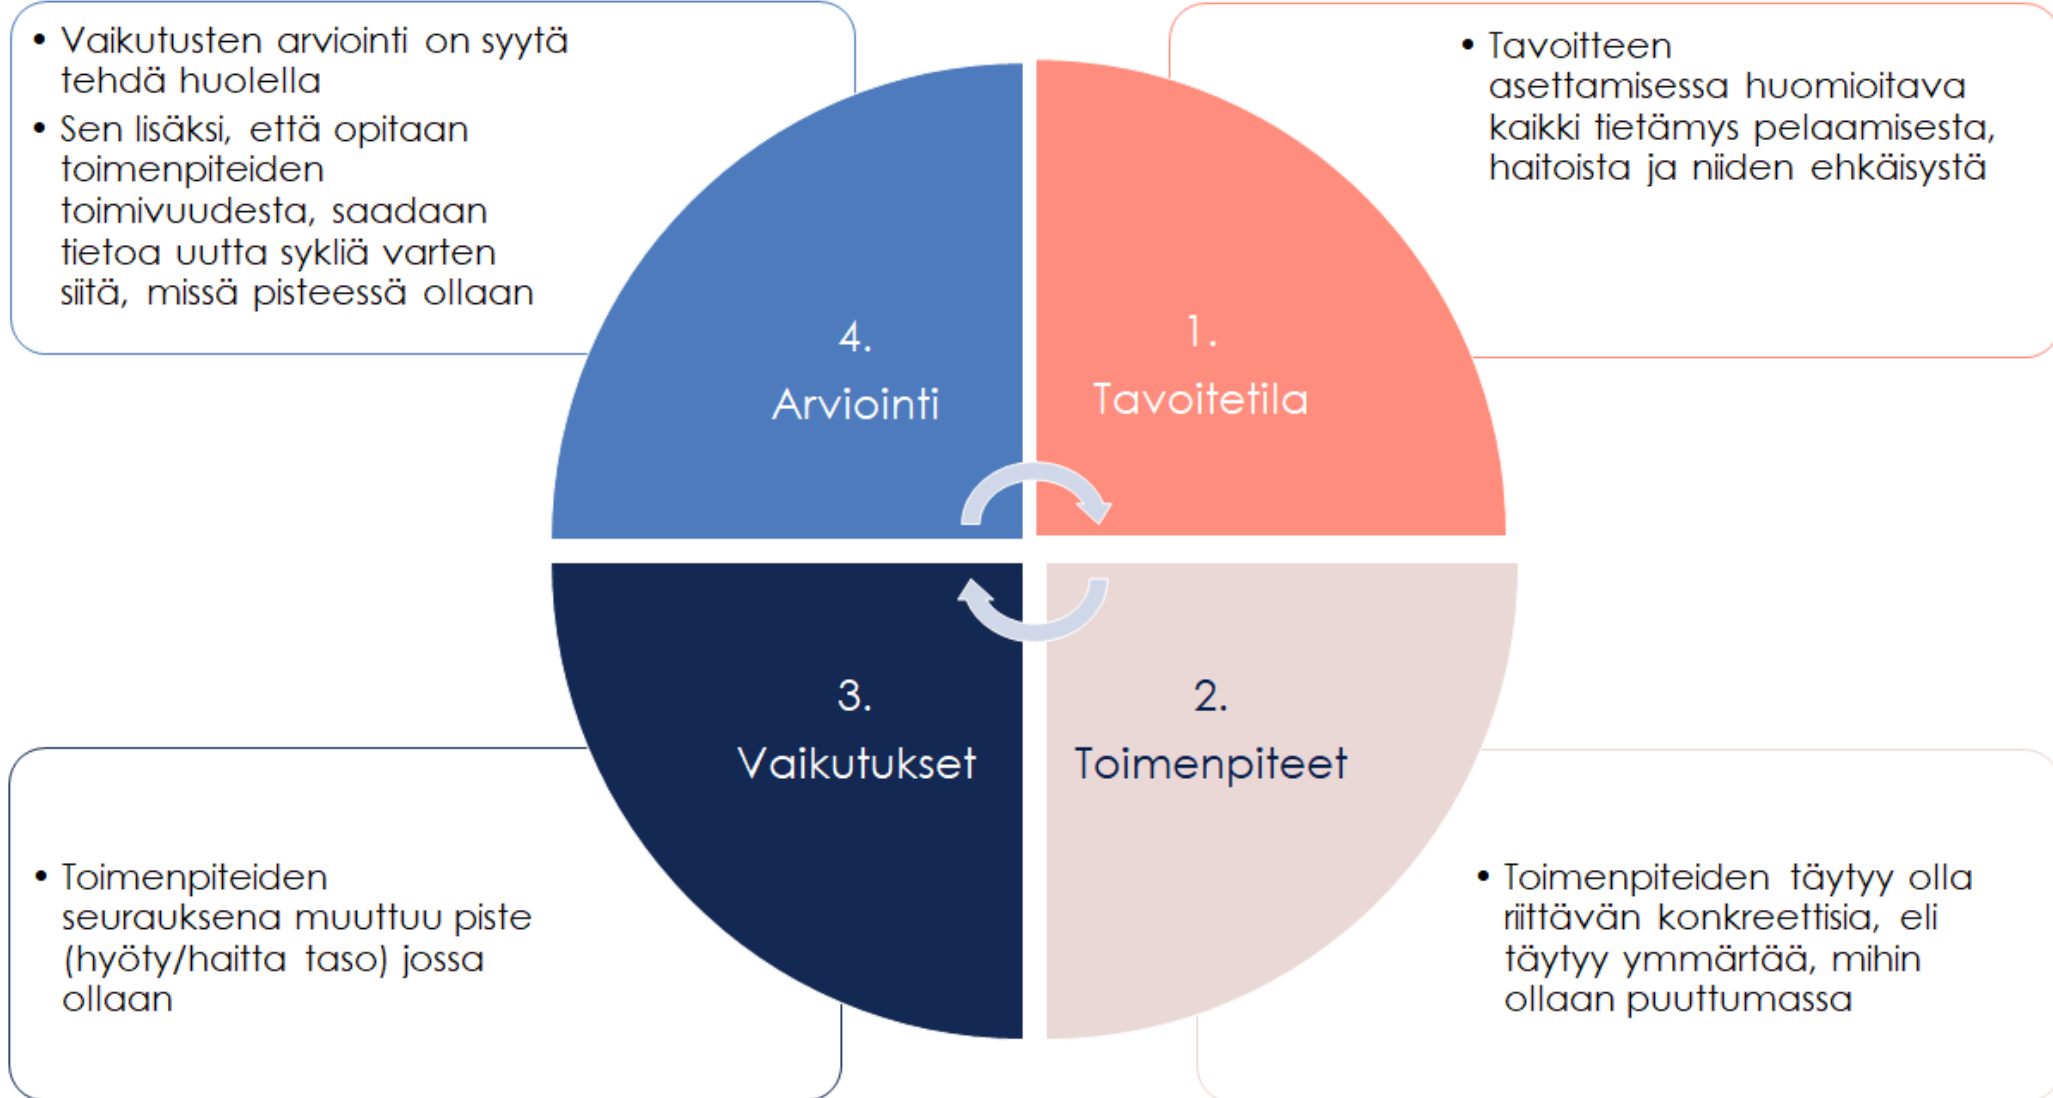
• Vaikutusten arviointi on syytä tehdä huolella
• Sen lisäksi, että opitaan toimenpiteiden toimivuudesta, saadaan tietoa uutta sykliä varten siitä, missä pisteessä ollaan

• Tavoitteen asettamisessa huomioitava kaikki tietämys pelaamisesta, haitoista ja niiden ehkäisystä

4.
Arviointi

1.
Tavoitetila

3.
Vaikutukset

2.
Toimenpiteet

• Toimenpiteiden seurauksena muuttuu piste (hyöty/haitta taso) jossa ollaan

• Toimenpiteiden täytyy olla riittävän konkreettisia, eli täytyy ymmärtää, mihin ollaan puuttumassa